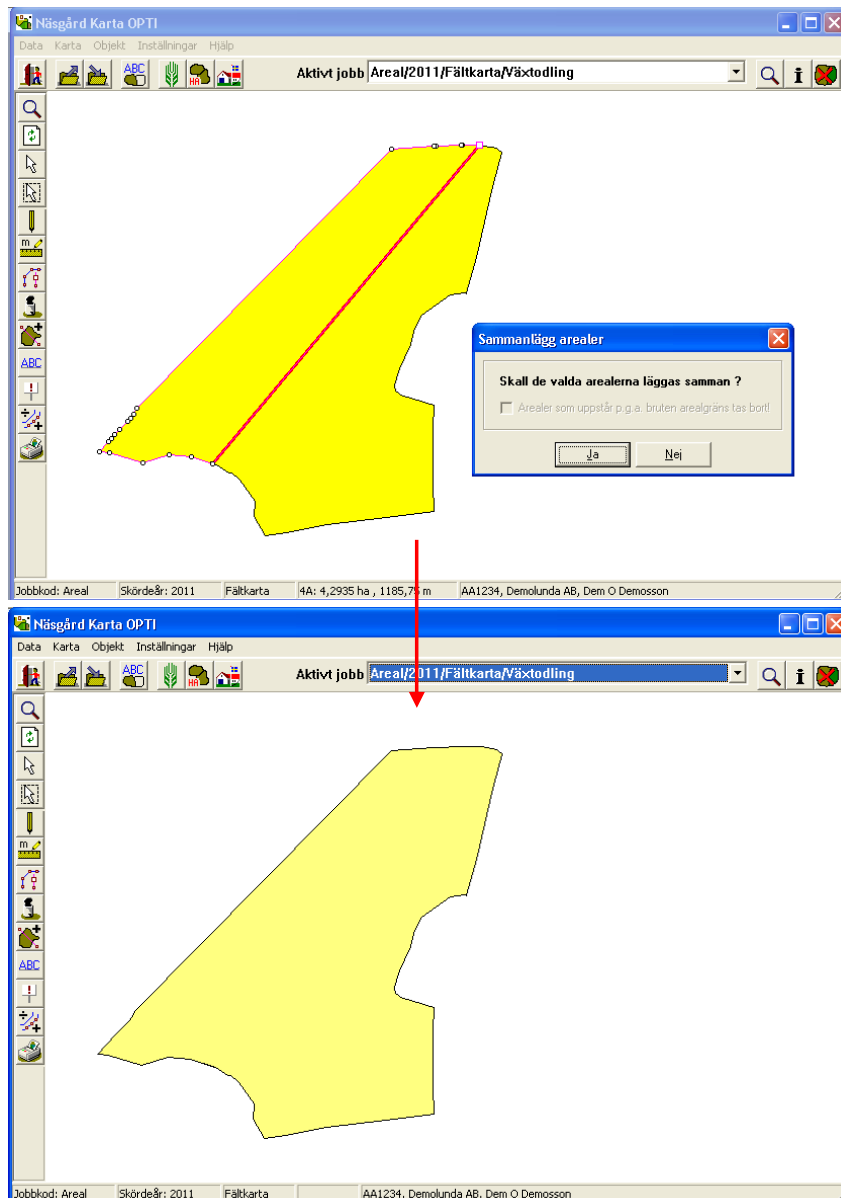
Näsgård Karta OPTI

Data Karta Objekt Inställningar Hjälp

Aktivt jobb Areal/2011/Fältkarta/Växtodling

ABC

HA

ABC

Sammanlägg arealer

Skall de valda arealerna läggas samman ?

Arealer som uppstår p.g.a. bruten arealgräns tas bort!

Ja Nej

Jobbkod: Areal | Skördeår: 2011 | Fältkarta | 4A: 4,2935 ha , 1185,79 m | AA1234, Demolunda AB, Dem O Demosson

Näsgård Karta OPTI

Data Karta Objekt Inställningar Hjälp

Aktivt jobb Areal/2011/Fältkarta/Växtodling

ABC

HA

ABC

Jobbkod: Areal | Skördeår: 2011 | Fältkarta | AA1234, Demolunda AB, Dem O Demosson